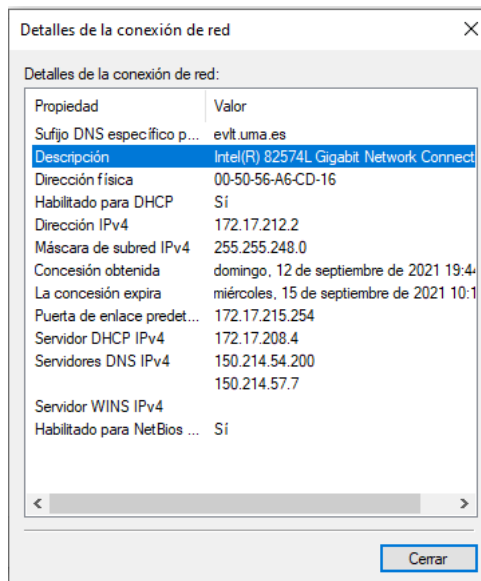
Detalles de la conexión de red ×

Detalles de la conexión de red:

| Propiedad | Valor |
|---|---|
| Sufijo DNS específico p... | evlt.uma.es |
| Descripción | Intel(R) 82574L Gigabit Network Connect |
| Dirección física | 00-50-56-A6-CD-16 |
| Habilitado para DHCP | Sí |
| Dirección IPv4 | 172.17.212.2 |
| Máscara de subred IPv4 | 255.255.248.0 |
| Concesión obtenida | domingo, 12 de septiembre de 2021 19:4 |
| La concesión expira | miércoles, 15 de septiembre de 2021 10:1 |
| Puerta de enlace predet... | 172.17.215.254 |
| Servidor DHCP IPv4 | 172.17.208.4 |
| Servidores DNS IPv4 | 150.214.54.200 |
| | 150.214.57.7 |
| Servidor WINS IPv4 | |
| Habilitado para NetBios ... | Sí |

< >

Cerrar